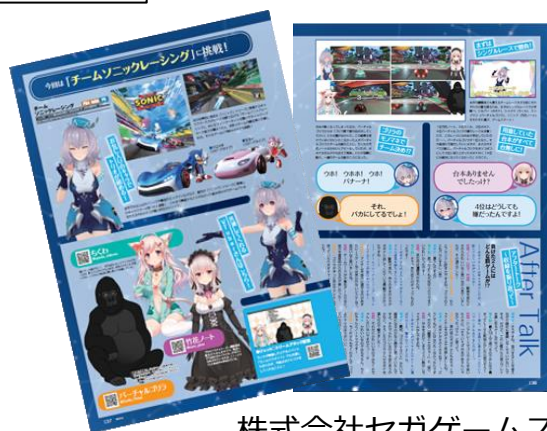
今回は「チームソニックレーシング」に挑戦！

チーム ソニックレーシング

SONIC

ちくわ

竹花ノート

バーチャルゴリラ

まずは シングルレースで勝負！

ウホ！ ウホホ！ ウホ！ バナーナ！

それ、 バカにしてるでしょ！

台本ありませんでしたっけ？

4位はどうしても 嫌だったんですよ！

After Talk

株式会社セガゲームス